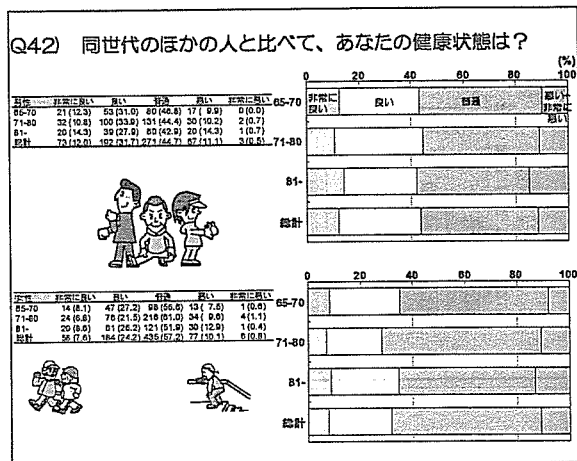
Q42) 同世代のほかの人と比べて、あなたの健康状態は？

| 年代 | 非常に良い | 良い | 普通 | 悪い | 非常に悪い |
|---|---|---|---|---|---|
| 65-70 | 21 (12.3) | 53 (31.0) | 80 (46.8) | 17 ( 9.9) | 0 (0.0) |
| 71-80 | 32 (10.8) | 100 (33.9) | 131 (44.4) | 30 (10.2) | 2 (0.7) |
| 81- | 20 (14.3) | 39 (27.9) | 60 (42.9) | 20 (14.3) | 1 (0.7) |
| 総計 | 73 (12.0) | 192 (31.7) | 271 (44.7) | 67 (11.1) | 3 (0.5) |

(%)
0 20 40 60 80 100
非常に良い 良い 普通 悪い・非常に悪い
65-70
71-80
81-
総計

| 年代 | 非常に良い | 良い | 普通 | 悪い | 非常に悪い |
|---|---|---|---|---|---|
| 65-70 | 14 (8.1) | 47 (27.2) | 98 (56.6) | 13 ( 7.5) | 1 (0.6) |
| 71-80 | 24 (6.8) | 76 (21.5) | 216 (61.0) | 34 ( 9.6) | 4 (1.1) |
| 81- | 20 (8.6) | 61 (26.2) | 121 (51.9) | 30 (12.9) | 1 (0.4) |
| 総計 | 58 (7.6) | 184 (24.2) | 435 (57.2) | 77 (10.1) | 6 (0.8) |

0 20 40 60 80 100
65-70
71-80
81-
総計